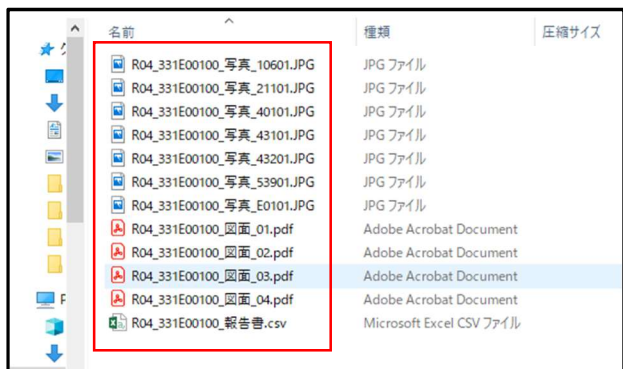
| 名前 | 種類 | 圧縮サイズ |
|---|---|---|
| R04_331E00100_写真_10601.JPG | JPG ファイル | |
| R04_331E00100_写真_21101.JPG | JPG ファイル | |
| R04_331E00100_写真_40101.JPG | JPG ファイル | |
| R04_331E00100_写真_43101.JPG | JPG ファイル | |
| R04_331E00100_写真_43201.JPG | JPG ファイル | |
| R04_331E00100_写真_53901.JPG | JPG ファイル | |
| R04_331E00100_写真_E0101.JPG | JPG ファイル | |
| R04_331E00100_図面_01.pdf | Adobe Acrobat Document | |
| R04_331E00100_図面_02.pdf | Adobe Acrobat Document | |
| R04_331E00100_図面_03.pdf | Adobe Acrobat Document | |
| R04_331E00100_図面_04.pdf | Adobe Acrobat Document | |
| R04_331E00100_報告書.csv | Microsoft Excel CSV ファイル | |